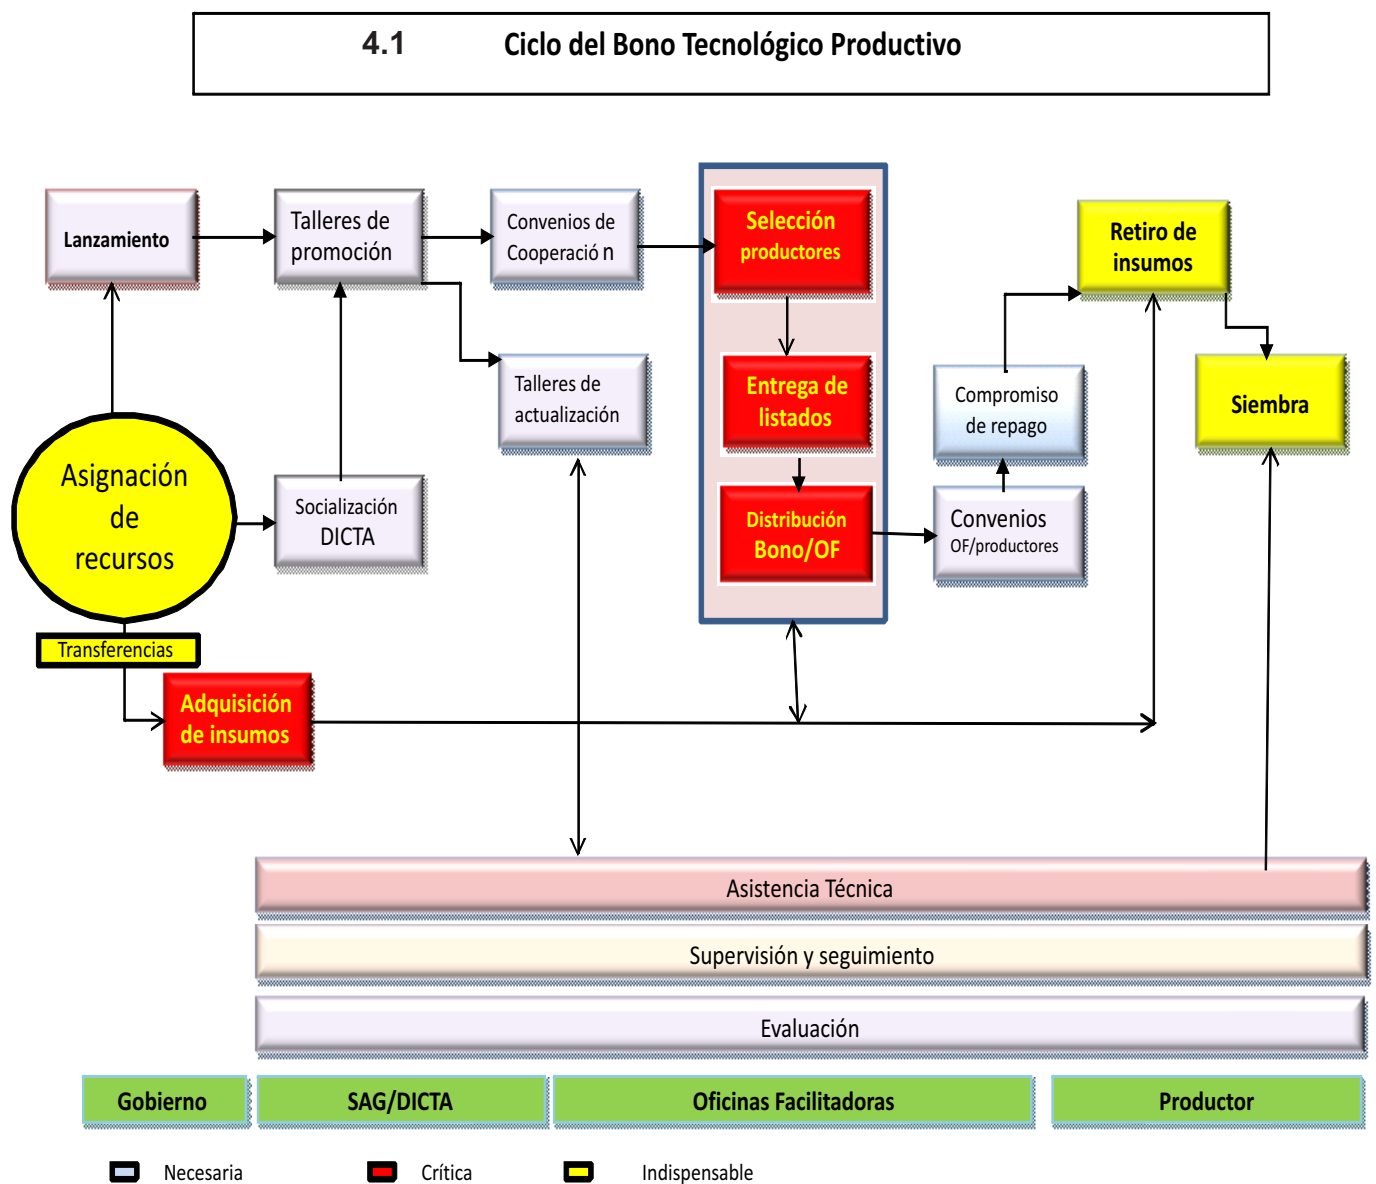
4.1 Ciclo del Bono Tecnológico Productivo

Lanzamiento

Talleres de promoción

Convenios de Cooperació n

Selección productores

Retiro de insumos

Talleres de actualización

Entrega de listados

Compromiso de repago

Siembra

Asignación de recursos

Socialización DICTA

Distribución Bono/OF

Convenios OF/productores

Transferencias

Adquisición de insumos

Asistencia Técnica

Supervisión y seguimiento

Evaluación

Gobierno

SAG/DICTA

Oficinas Facilitadoras

Productor

Necesaria

Crítica

Indispensable